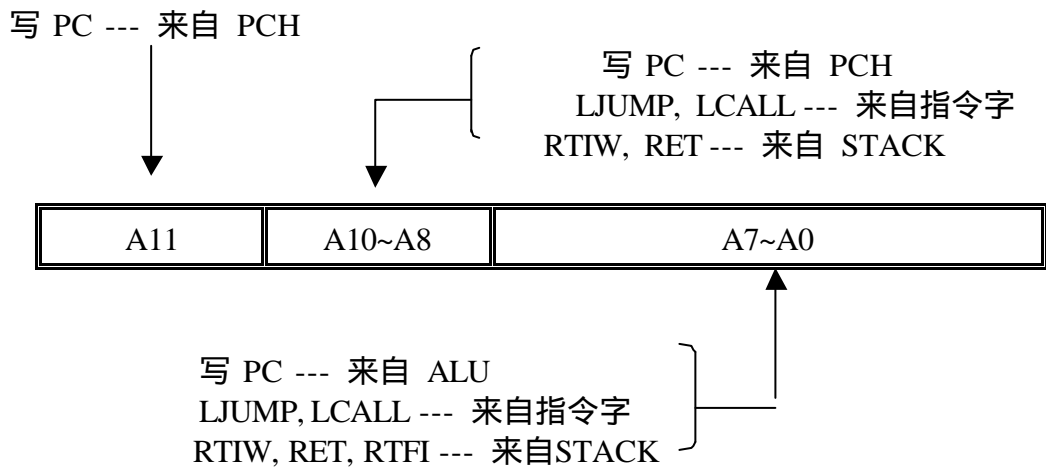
写 PC --- 来自 PCH

写 PC --- 来自 PCH
LJUMP, LCALL --- 来自指令字
RTIW, RET --- 来自 STACK

| A11 | A10~A8 | A7~A0 |
|---|---|---|

写 PC --- 来自 ALU
LJUMP, LCALL --- 来自指令字
RTIW, RET, RTFI --- 来自STACK